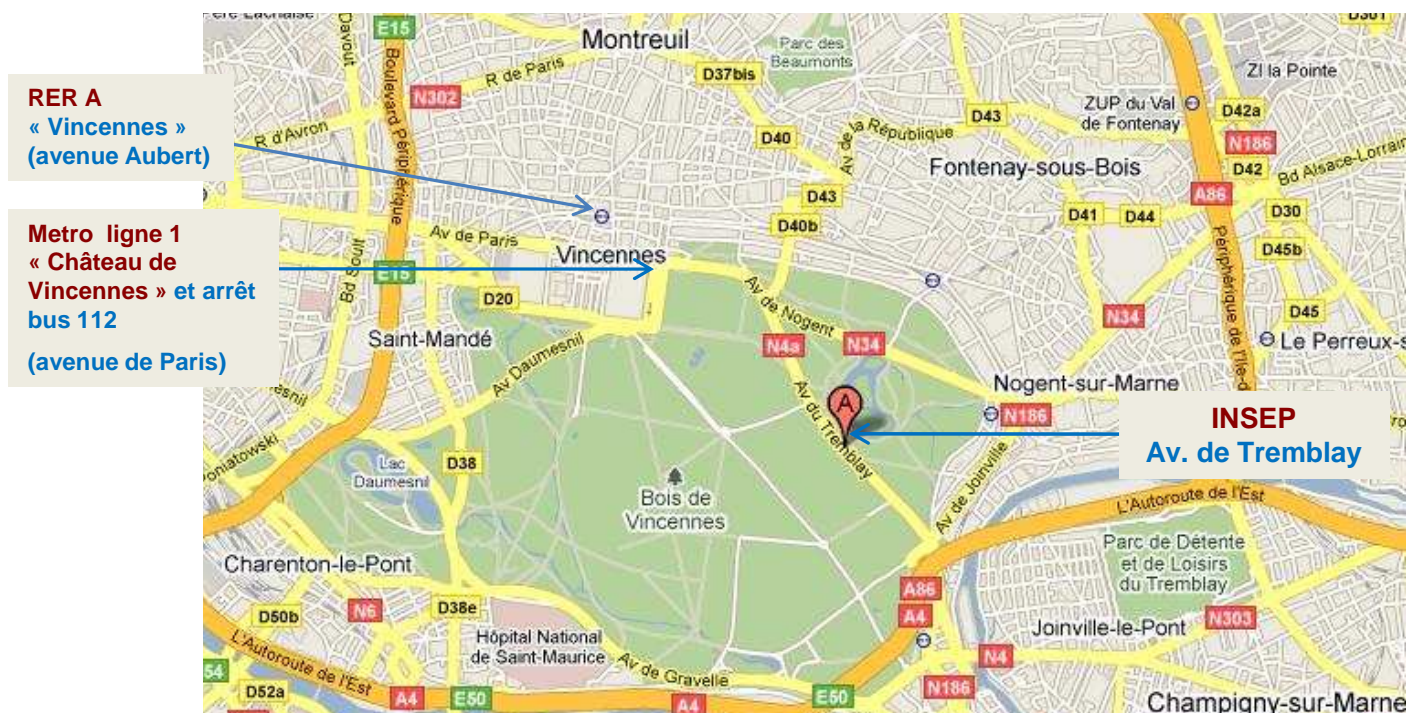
RER A
« Vincennes »
(avenue Aubert)

Metro ligne 1
« Château de Vincennes » et arrêt bus 112

(avenue de Paris)

INSEP
Av. de Tremblay

Père Lachaise
E15
Davout
Boulevard Périphérique
Montreuil
Parc des Beaumonts
D37bis
D301
ZI la Pointe
R de Paris
N302
ZUP du Val de Fontenay
D42a
R d'Avron
Av de la République
D43
D40
N186
Bd Alsace-Lorraine
Fontenay-sous-Bois
D42
A86
D43
D41
D44
D30
D40b
Av de Paris
Vincennes
D45b
E15
Bd Soult
D20
Av de Nogent
Périphérique de l'Île-de-France
D45
N34
Saint-Mandé
N4a
N34
Le Perreux-s
Av Daumesnil
Nogent-sur-Marne
A
N186
Av du Tremblay
Lac Daumesnil
D38
Bois de Vincennes
Av de Joinville
L'Autoroute de l'Est
Parc de Détente et de Loisirs du Tremblay
Charenton-le-Pont
A86
D50b
N6
D38e
A4
N303
Hôpital National de Saint-Maurice
Joinville-le-Pont
Av de Gravelle
N4
L'Autoroute de l'Est
N186
D52a
A4
E50
A4
E50
Champigny-sur-Marne
54
Poniatowski
Daumesnil